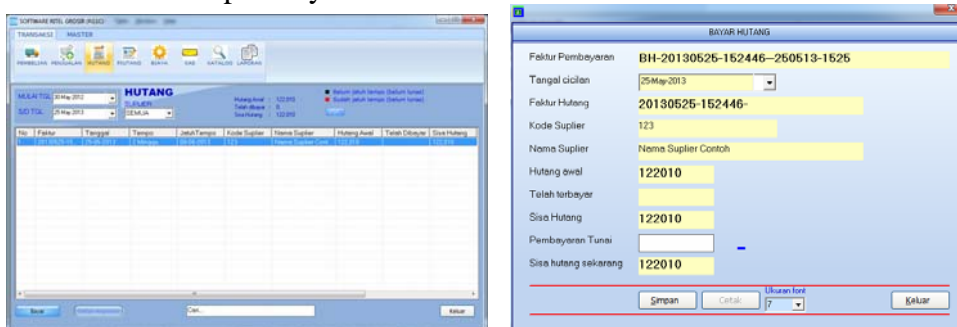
SOFTWARE RITEL GROSIR (KULO)

TRANSAKSI MASTER

PEMBELIAN PENJUALAN HUTANG PIUTANG BIAYA KAS KATALOG LAPORAN

MULAI TGL 30-May-2012

S/D TGL 25-May-2013

HUTANG

SUPLIER

SEMUA

Hutang Awal : 122.010
Telah dibayar : 0
Sisa Hutang : 122.010

Belum jatuh tempo (belum lunas)
Sudah jatuh tempo (belum lunas)

| No | Faktur | Tanggal | Tempo | Jatuh Tempo | Kode Suplier | Nama Suplier | Hutang Awal | Telah Dibayar | Sisa Hutang |
|---|---|---|---|---|---|---|---|---|---|
| 1 | 20130525-15... | 25-05-2013 | 1 Minggu | 09-06-2013 | 123 | Nama Suplier Conto | 122.010 | | 122.010 |

Bayar

Cari...

Keluar

BAYAR HUTANG

Faktur Pembayaran BH-20130525-152446--250513-1525

Tangal cicilan 25-May-2013

Faktur Hutang 20130525-152446-

Kode Suplier 123

Nama Suplier Nama Suplier Contoh

Hutang awal 122010

Telah terbayar

Sisa Hutang 122010

Pembayaran Tunai

Sisa hutang sekarang 122010

Simpan Cetak Ukuran font 7 Keluar